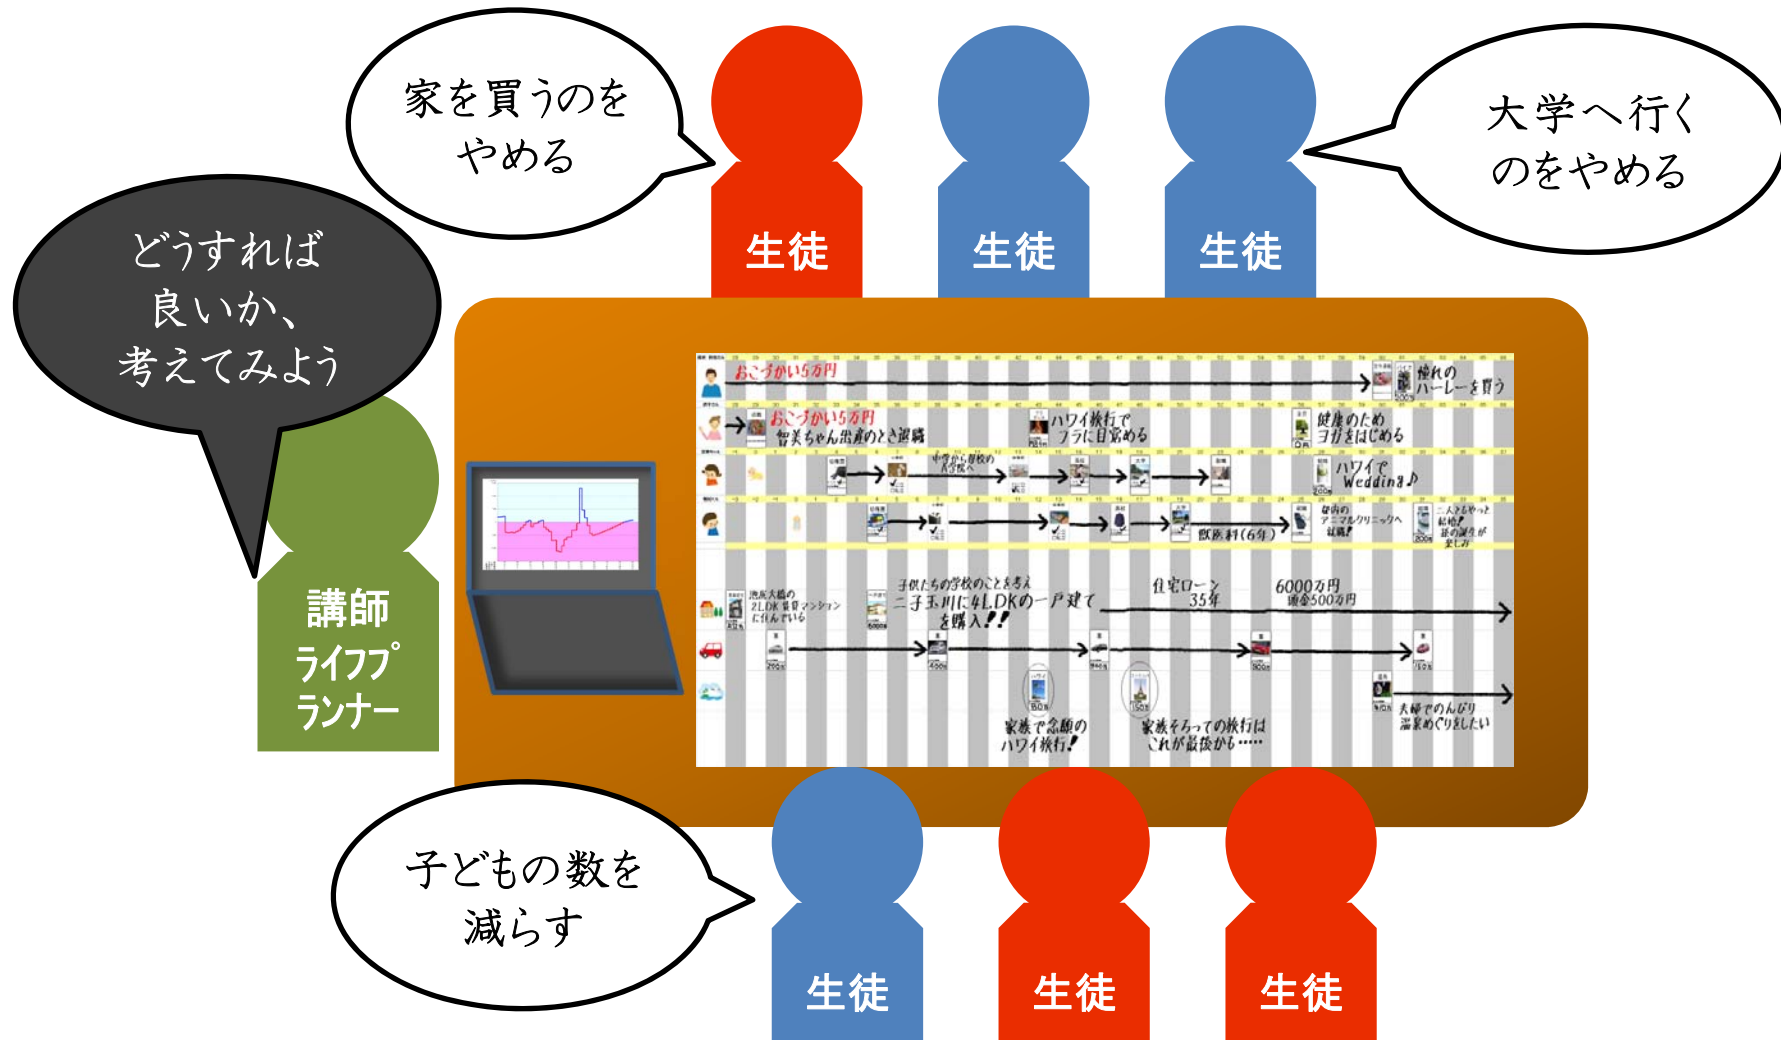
家を買うのをやめる

生徒

生徒

生徒

大学へ行くのをやめる

どうすれば良いか、考えてみよう

講師
ライフプランナー

おこづかい5万円

憧れのハーレーを買う

おこづかい5万円
智美ちゃん出産のとき退職

ハワイ旅行でフラに目覚める

健康のためヨガをはじめる

ハワイでWedding♪

獣医科(6年)

池尻大橋の2LDK賃貸マンションに住んでいる

子供たちの学校のことを考え二子玉川に4LDKの一戸建てを購入!!

住宅ローン35年

6000万円
頭金500万円

家族で念願のハワイ旅行!

家族そろっての旅行はこれが最後かも……

夫婦でのんびり温泉めぐりをしたい

子どもの数を減らす

生徒

生徒

生徒